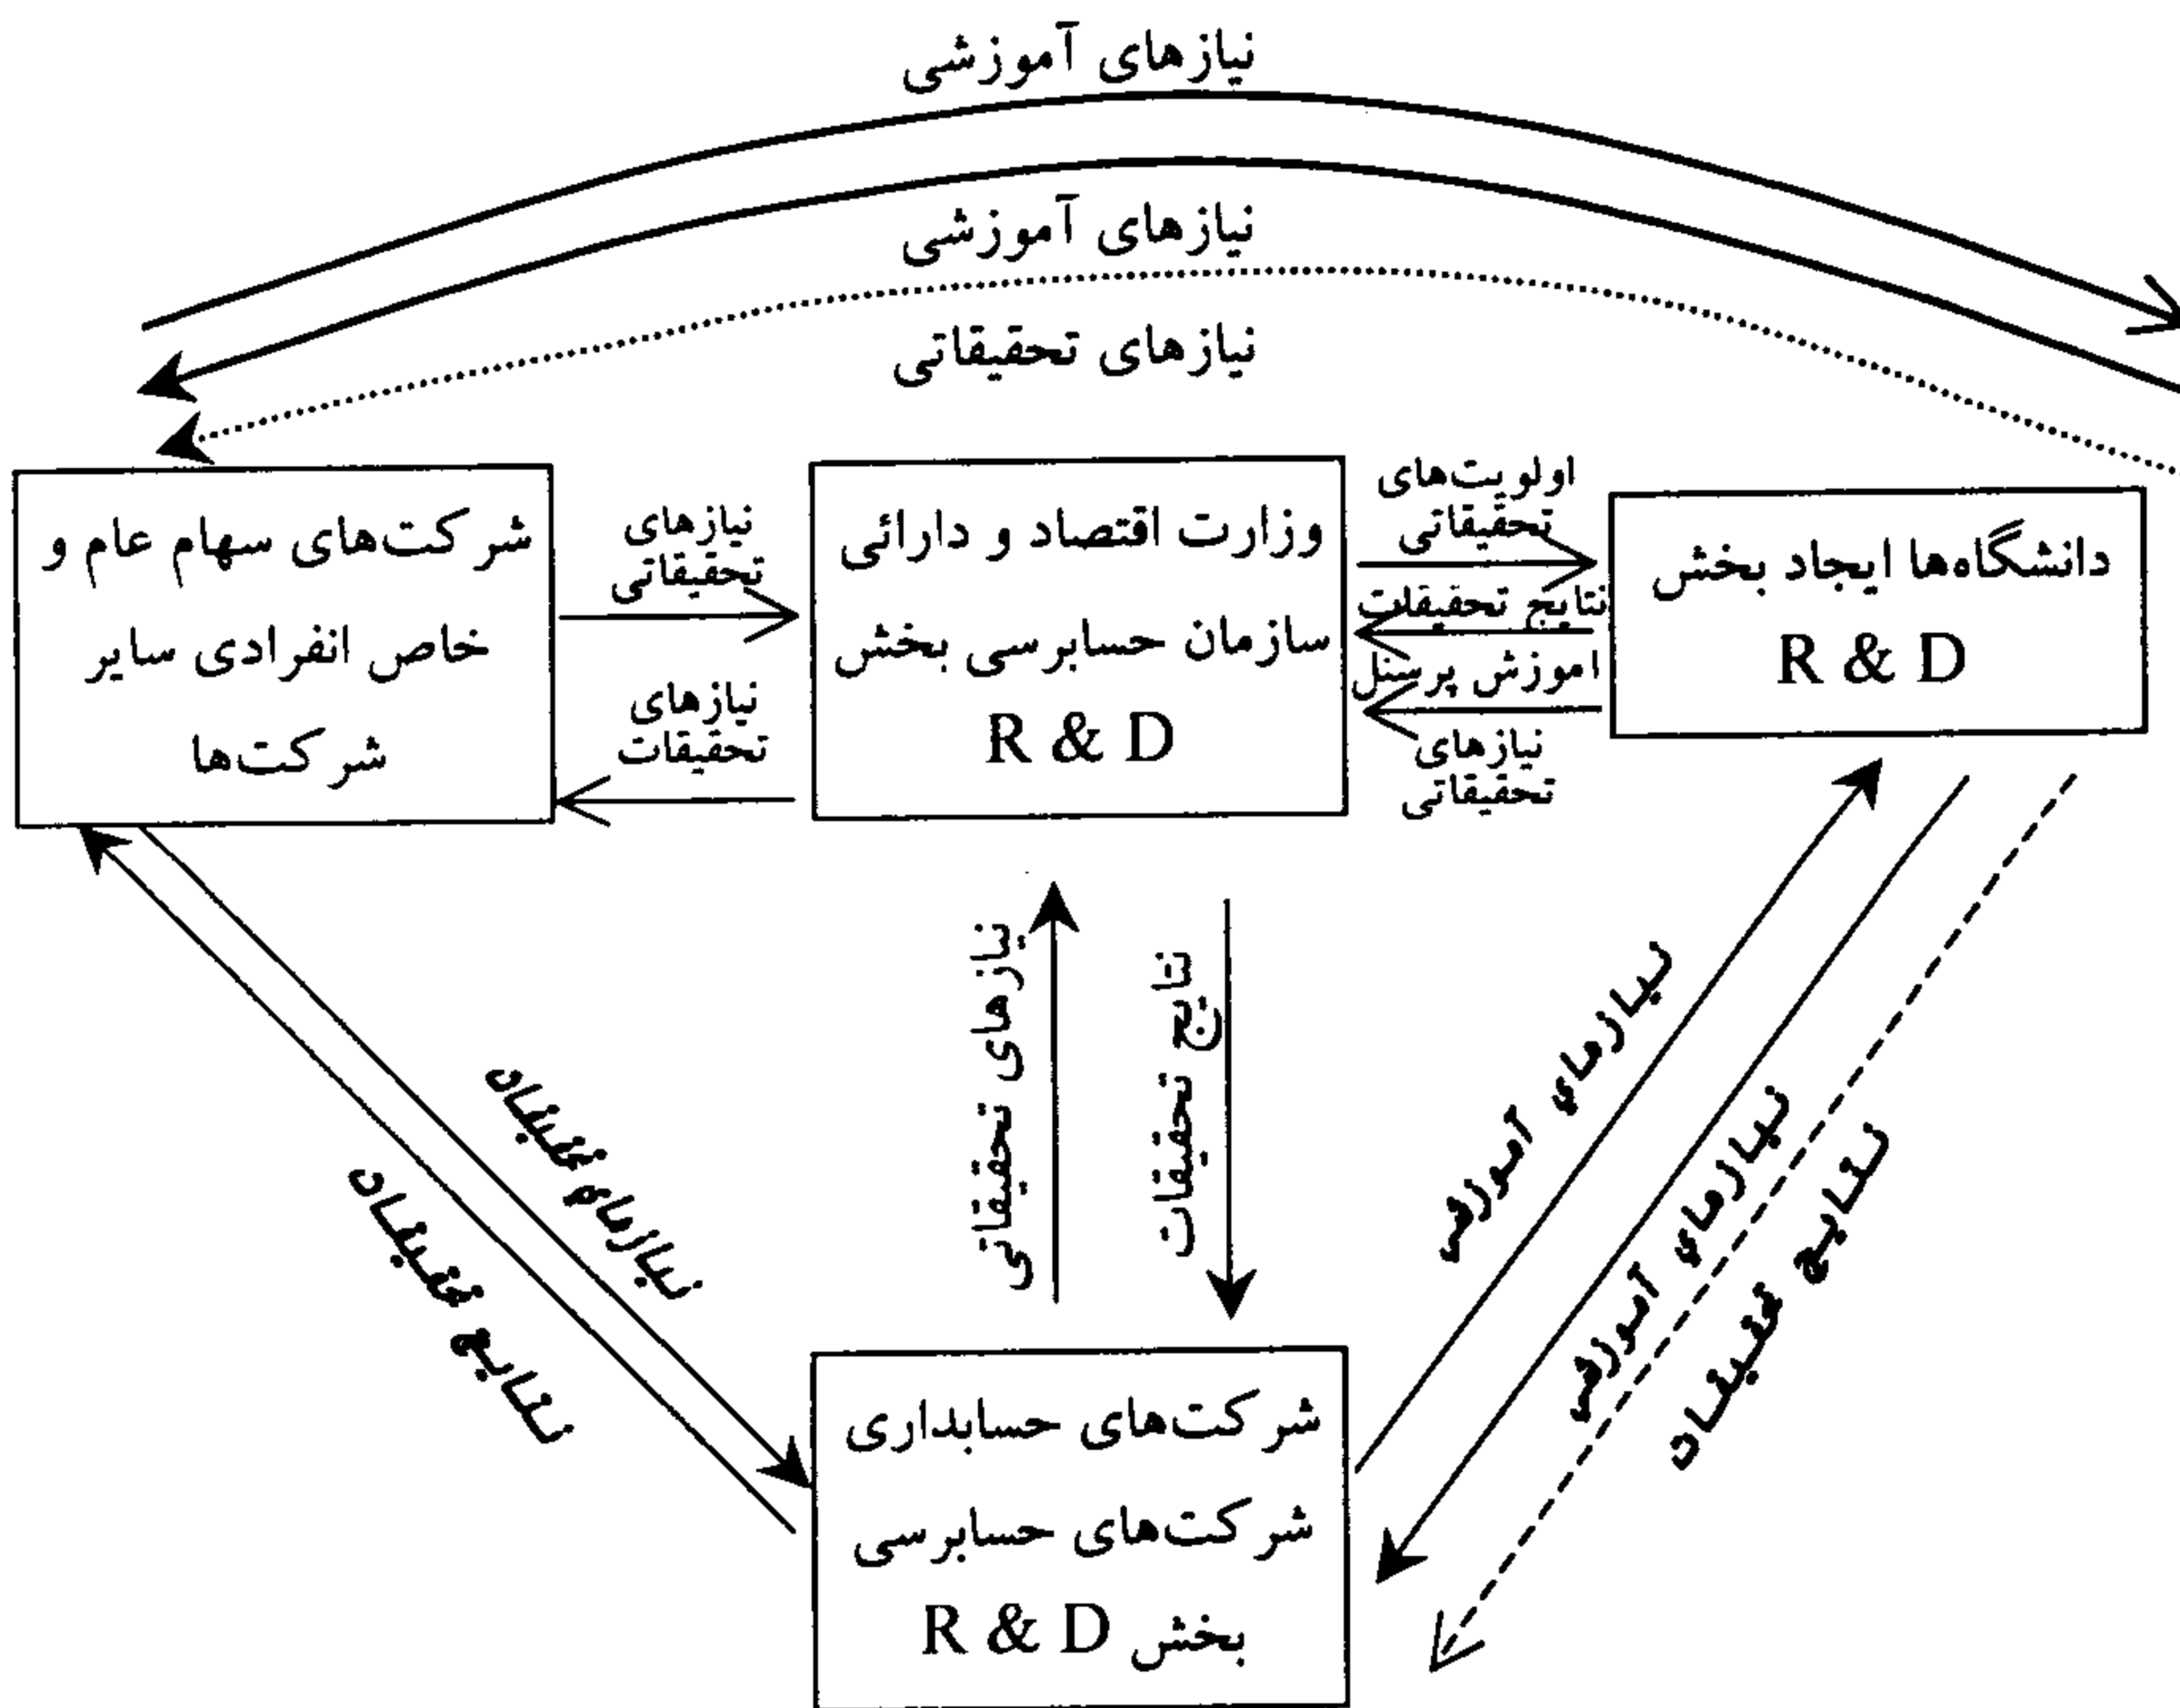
نیازهای آموزشی

نیازهای آموزشی

نیازهای تحقیقاتی

شرکت‌های سهام عام و خاص انفرادی سایر شرکت‌ها

نیازهای تحقیقاتی

نیازهای تحقیقات

وزارت اقتصاد و دارائی سازمان حسابرسی بخش R & D

اولویت‌های تحقیقاتی

نتایج تحقیقات

اموزش پرسنل

نیازهای تحقیقاتی

دانشگاه‌ها ایجاد بخش R & D

نیازهای تحقیقات

نتایج تحقیقات

نیازهای تحقیقاتی

نتایج تحقیقات

نیازهای آموزشی

نیازهای آموزشی

نتایج تحقیقات

شرکت‌های حسابداری شرکت‌های حسابرسی بخش R & D